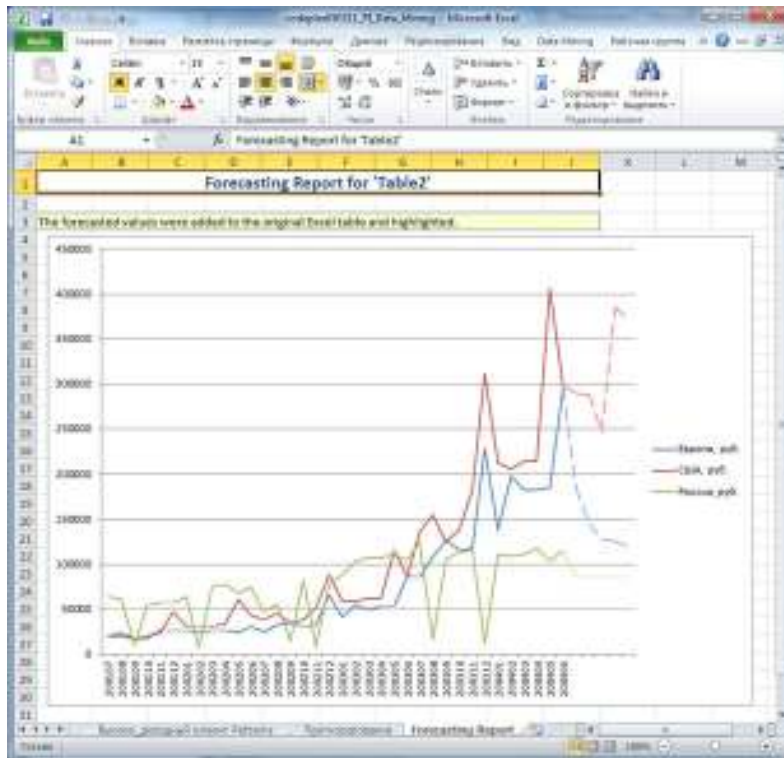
Microsoft Excel

Файл Главная Вставка Разметка страницы Формулы Данные Рецензирование Вид Data Mining Рабочая группа

Вставить Calibri 11 Общий Стили Вставить Удалить Формат Сортировка и фильтр Найти и выделить

A1 Forecasting Report for 'Table2'

Forecasting Report for 'Table2'

The forecasted values were added to the original Excel table and highlighted.

450000
400000
350000
300000
250000
200000
150000
100000
50000
0

Европа_руб
США_руб
Россия_руб

Forecasting Report

Готово 100%